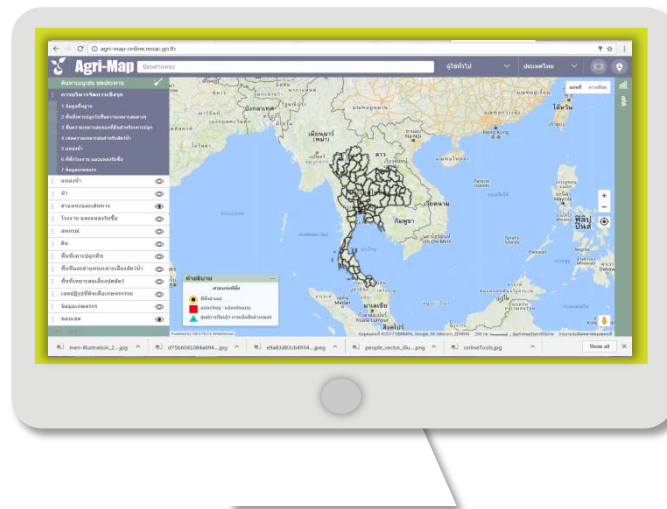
agri-map-online.moac.go.th

Agri-Map

ผู้ใช้ทั่วไป

ประเทศไทย

แผนที่

ดาวเทียม

ไต้หวัน

เมียนมาร์ (พม่า)

กัมพูชา

ฟิลิปปินส์

มาเลเซีย

Show all

men-illustration_2....jpg

d75b6041084a694....jpg

e9a83d83cb4934....jpeg

people_vector_illu....png

onlineTools.jpg